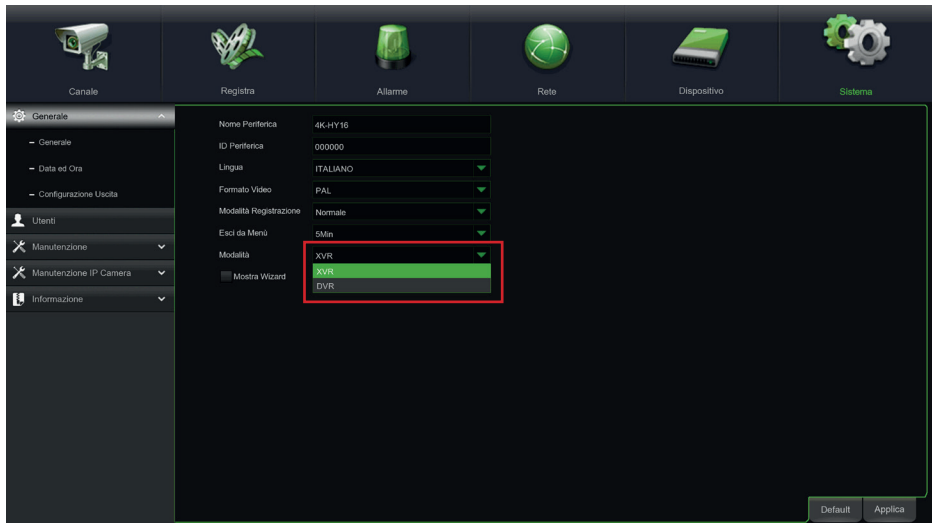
Canale
Registra
Allarme
Rete
Dispositivo
Sistema

Generale
– Generale
– Data ed Ora
– Configurazione Uscita
Utenti
Manutenzione
Manutenzione IP Camera
Informazione

| Nome Periferica | 4K-HY16 |
|---|---|
| ID Periferica | 000000 |
| Lingua | ITALIANO |
| Formato Video | PAL |
| Modalità Registrazione | Normale |
| Esci da Menù | 5Min |
| Modalità | XVR |

XVR
DVR

Mostra Wizard

Default
Applica